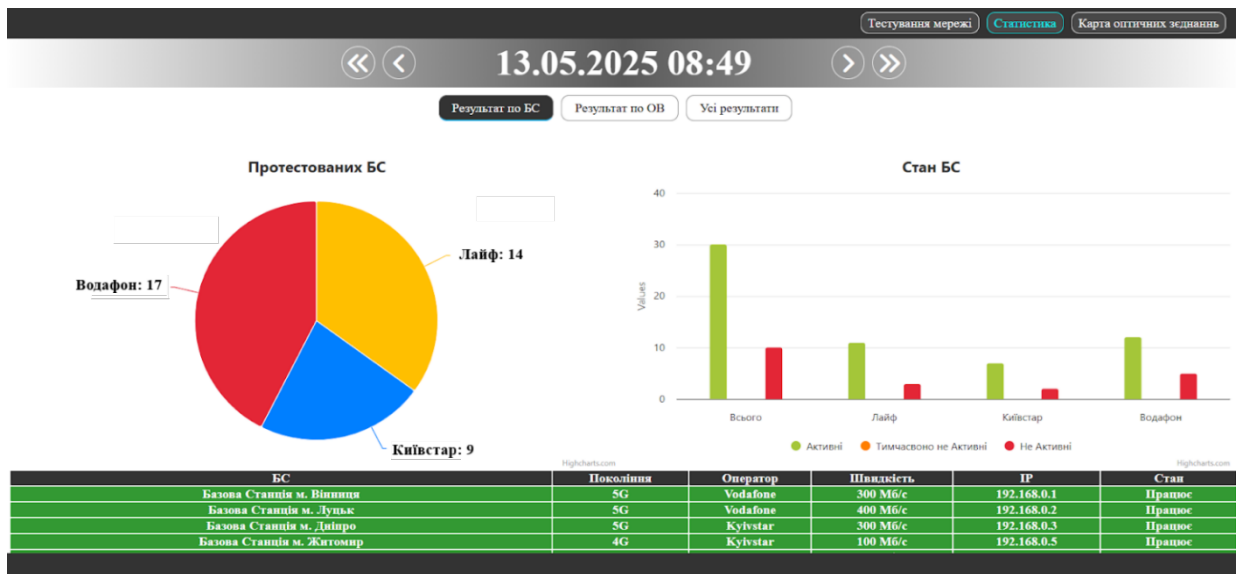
Тестування мережі | Статистика | Карта оптичних зєднаннь

13.05.2025 08:49

Результат по БС | Результат по ОВ | Усі результати

Протестованих БС

Лайф: 14
Водафон: 17
Київстар: 9

Стан БС

40
30
20
10
0
Values

Всього | Лайф | Київстар | Водафон

Активні | Тимчасвоно не Активні | Не Активні

Highcharts.com
Highcharts.com

| БС | Покоління | Оператор | Швидкість | IP | Стан |
|---|---|---|---|---|---|
| Базова Станція м. Вінниця | 5G | Vodafone | 300 Мб/с | 192.168.0.1 | Працює |
| Базова Станція м. Луцьк | 5G | Vodafone | 400 Мб/с | 192.168.0.2 | Працює |
| Базова Станція м. Дніпро | 5G | Kyivstar | 300 Мб/с | 192.168.0.3 | Працює |
| Базова Станція м. Житомир | 4G | Kyivstar | 100 Мб/с | 192.168.0.5 | Працює |